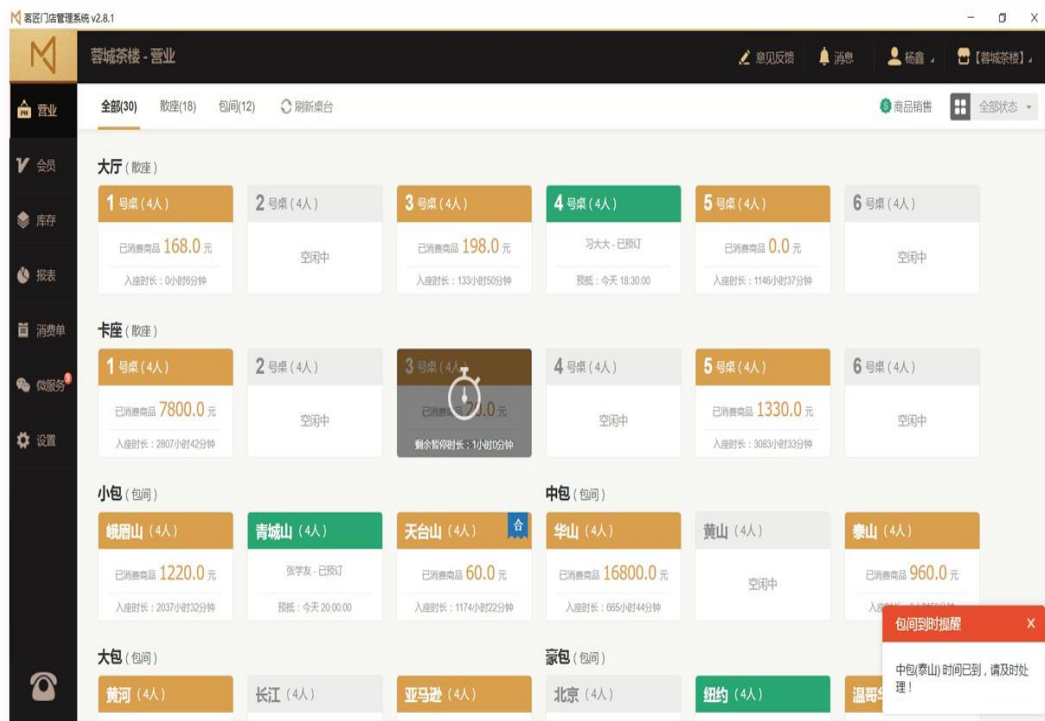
M 茗匠门店管理系统 v2.8.1

－ ▢ X

M

蓉城茶楼 - 营业

意见反馈 消息 杨鑫 【蓉城茶楼】

营业

会员

库存

报表

消费单

微服务

设置

全部(30) 散座(18) 包间(12) 刷新桌台

商品销售 全部状态

大厅（散座）

| 1号桌（4人） | 2号桌（4人） | 3号桌（4人） | 4号桌（4人） | 5号桌（4人） | 6号桌（4人） |
|---|---|---|---|---|---|
| 已消费商品 168.0 元 入座时长：0小时6分钟 | 空闲中 | 已消费商品 198.0 元 入座时长：133小时50分钟 | 习大大 - 已预订 预抵：今天 18:30:00 | 已消费商品 0.0 元 入座时长：1146小时37分钟 | 空闲中 |

卡座（散座）

| 1号桌（4人） | 2号桌（4人） | 3号桌（4人） | 4号桌（4人） | 5号桌（4人） | 6号桌（4人） |
|---|---|---|---|---|---|
| 已消费商品 7800.0 元 入座时长：2807小时42分钟 | 空闲中 | 已消费商品 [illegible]0.0 元 剩余暂停时长：1小时0分钟 | 空闲中 | 已消费商品 1330.0 元 入座时长：3083小时33分钟 | 空闲中 |

小包（包间）

| 峨眉山（4人） | 青城山（4人） | 天台山（4人） 合 |
|---|---|---|
| 已消费商品 1220.0 元 入座时长：2037小时32分钟 | 张学友 - 已预订 预抵：今天 20:00:00 | 已消费商品 60.0 元 入座时长：1174小时22分钟 |

中包（包间）

| 华山（4人） | 黄山（4人） | 泰山（4人） |
|---|---|---|
| 已消费商品 16800.0 元 入座时长：665小时44分钟 | 空闲中 | 已消费商品 960.0 元 入座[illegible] |

大包（包间）

黄河（4人） 长江（4人） 亚马逊（4人）

豪包（包间）

北京（4人） 纽约（4人） 温哥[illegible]

包间到时提醒 X

中包(泰山) 时间已到，请及时处理！